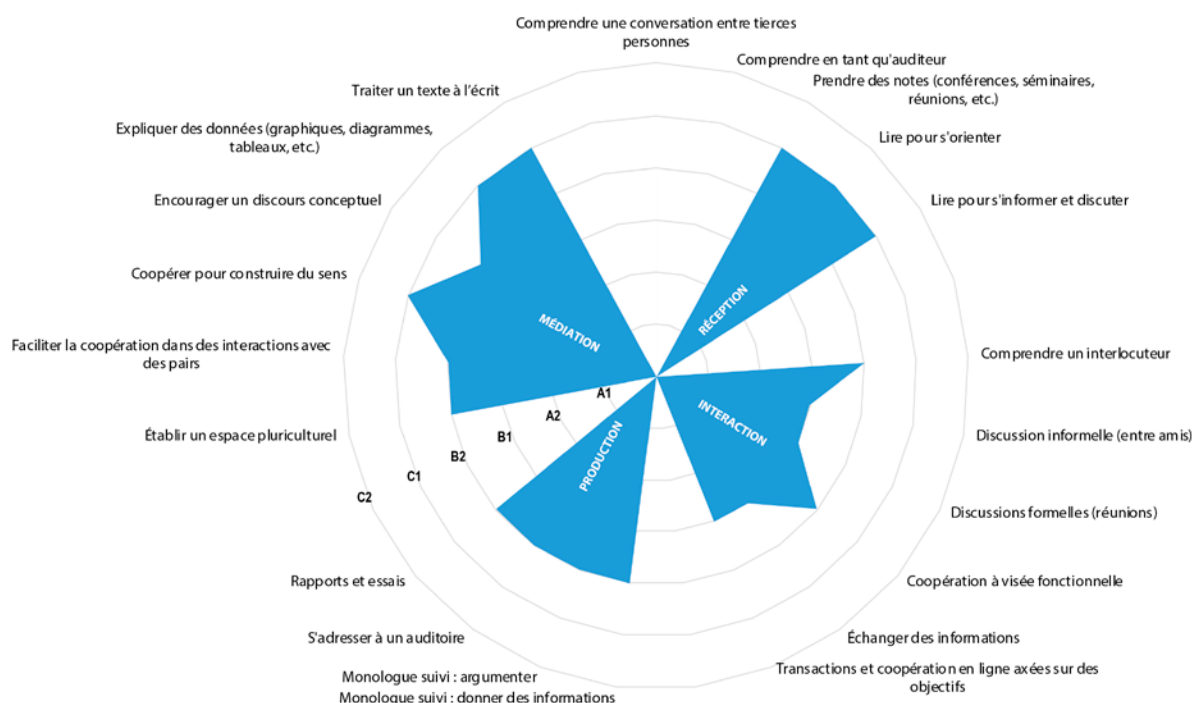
Comprendre une conversation entre tierces personnes

Comprendre en tant qu'auditeur

Prendre des notes (conférences, séminaires, réunions, etc.)

Lire pour s'orienter

Lire pour s'informer et discuter

Comprendre un interlocuteur

Discussion informelle (entre amis)

Discussions formelles (réunions)

Coopération à visée fonctionnelle

Échanger des informations

Transactions et coopération en ligne axées sur des objectifs

Monologue suivi : donner des informations

Monologue suivi : argumenter

S'adresser à un auditoire

Rapports et essais

Établir un espace pluriculturel

Faciliter la coopération dans des interactions avec des pairs

Coopérer pour construire du sens

Encourager un discours conceptuel

Expliquer des données (graphiques, diagrammes, tableaux, etc.)

Traiter un texte à l'écrit

MÉDIATION

RÉCEPTION

INTERACTION

PRODUCTION

A1

A2

B1

B2

C1

C2